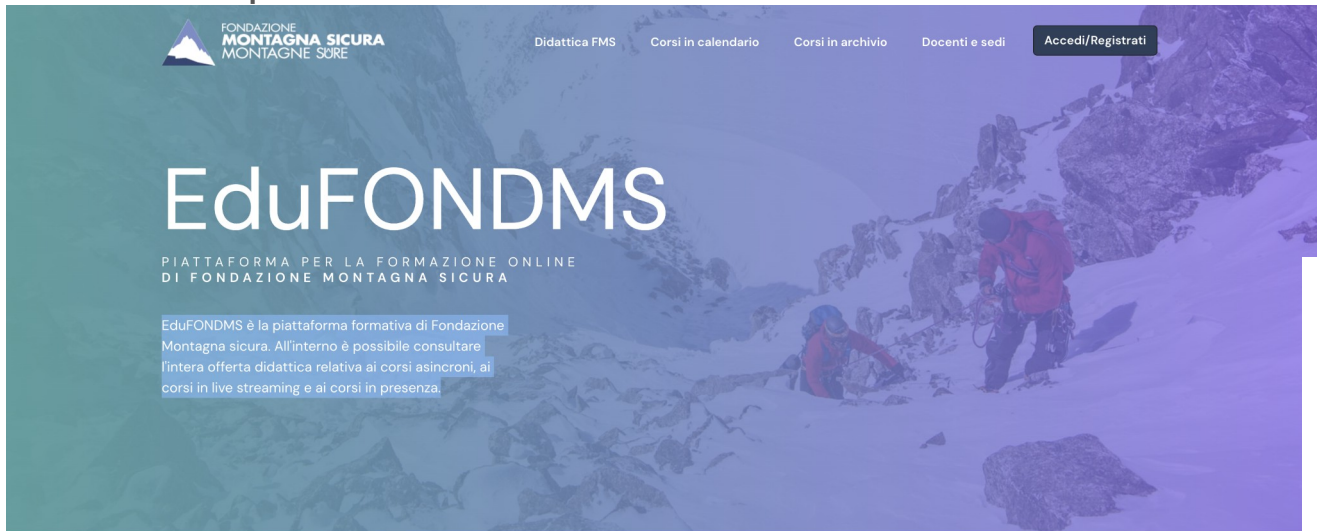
FONDAZIONE
MONTAGNA SICURA
MONTAGNE SÛRE

Didattica FMS Corsi in calendario Corsi in archivio Docenti e sedi Accedi/Registrati

EduFONDMS

PIATTAFORMA PER LA FORMAZIONE ONLINE
DI FONDAZIONE MONTAGNA SICURA

EduFONDMS è la piattaforma formativa di Fondazione Montagna sicura. All'interno è possibile consultare l'intera offerta didattica relativa ai corsi asincroni, ai corsi in live streaming e ai corsi in presenza.